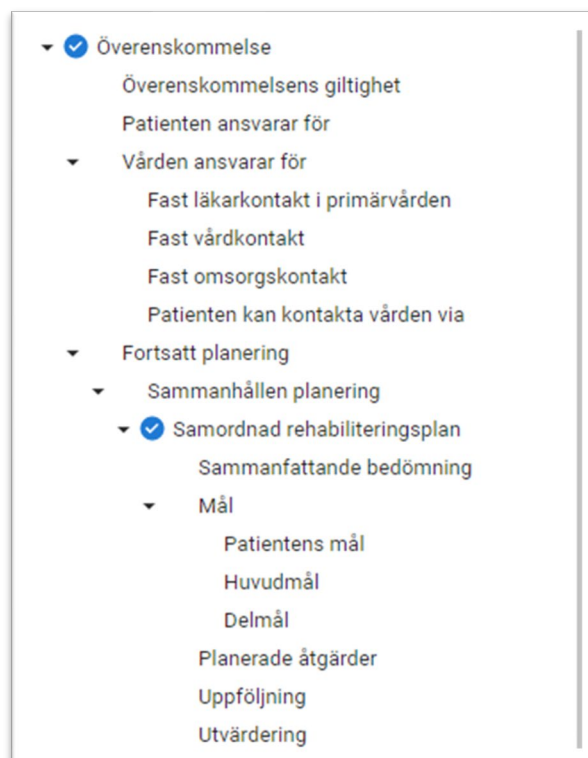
Överenskommelse
Överenskommelsens giltighet
Patienten ansvarar för
Vården ansvarar för
Fast läkarkontakt i primärvården
Fast vårdkontakt
Fast omsorgskontakt
Patienten kan kontakta vården via
Fortsatt planering
Sammanhållen planering
Samordnad rehabiliteringsplan
Sammanfattande bedömning
Mål
Patientens mål
Huvudmål
Delmål
Planerade åtgärder
Uppföljning
Utvärdering